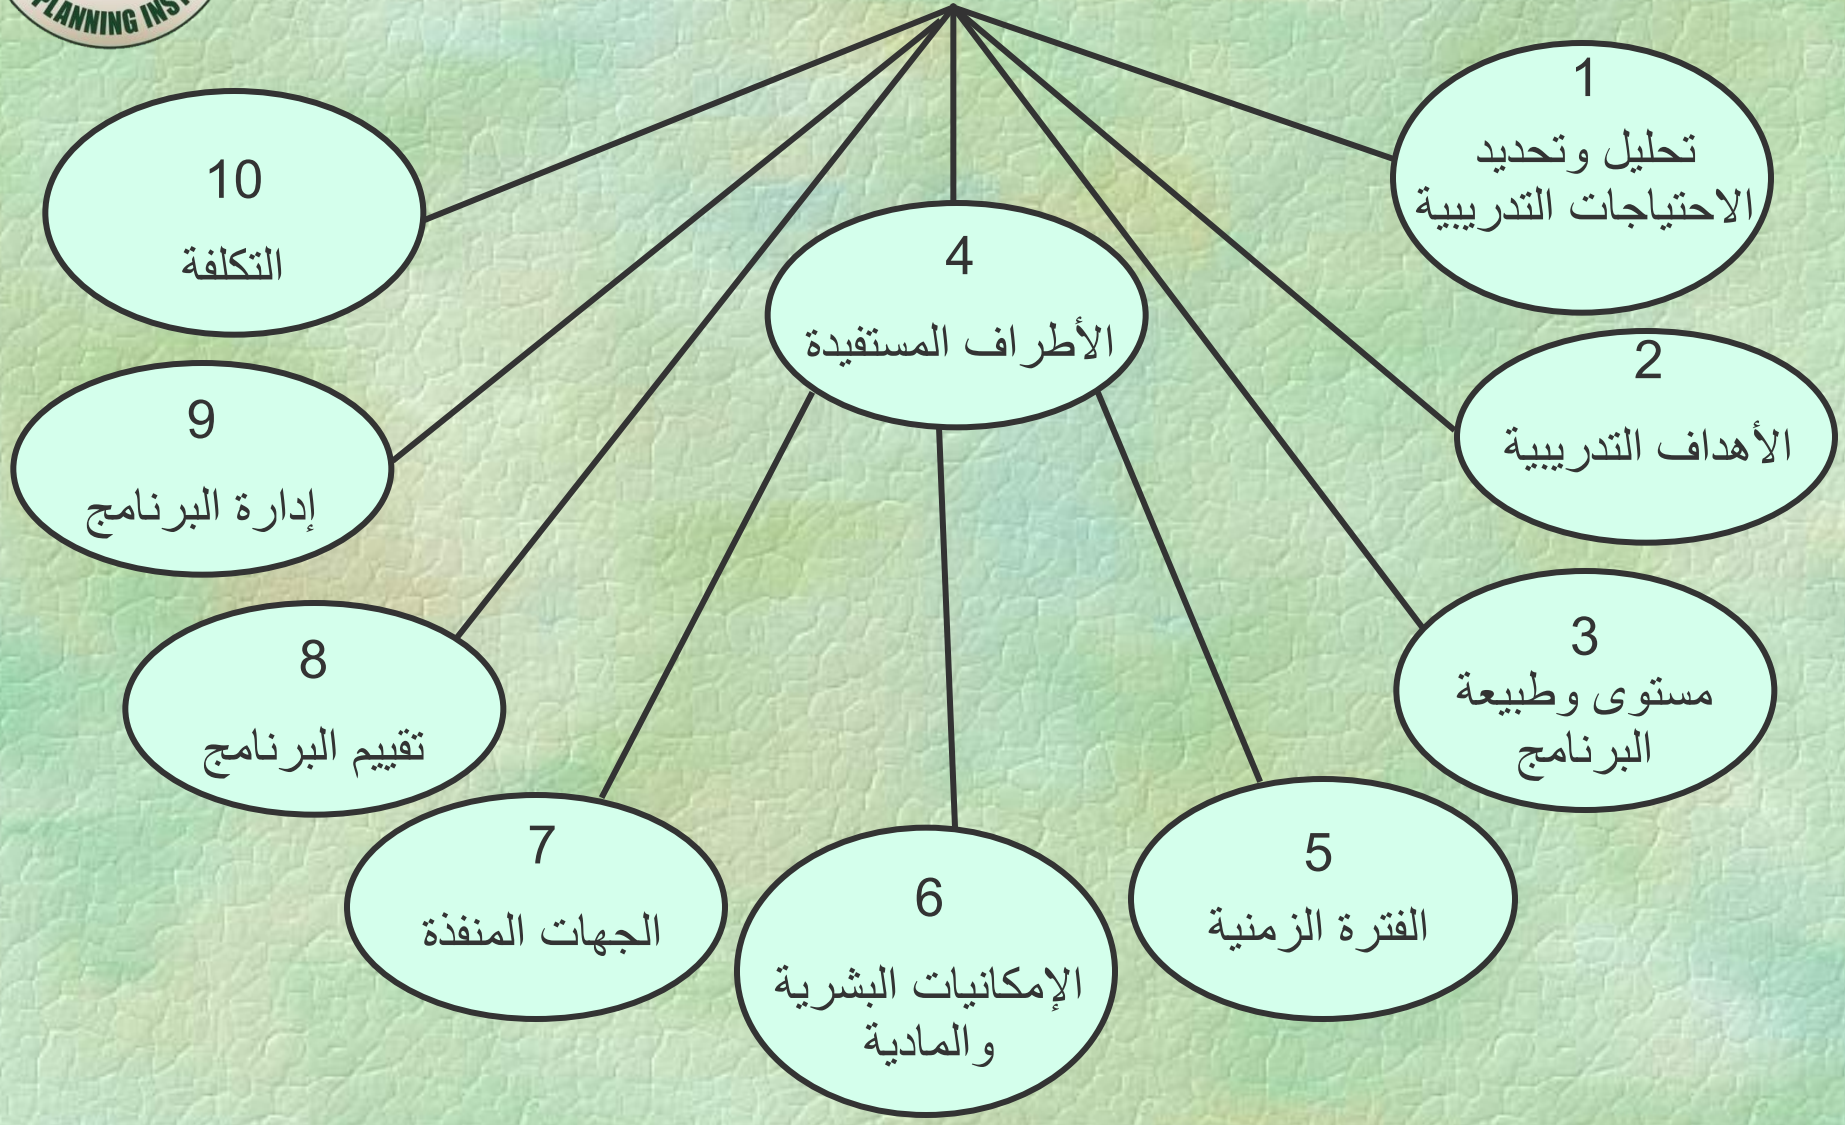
PLANNING INS

1
تحليل وتحديد الاحتياجات التدريبية

2
الأهداف التدريبية

3
مستوى وطبيعة البرنامج

4
الأطراف المستفيدة

5
الفترة الزمنية

6
الإمكانيات البشرية والمادية

7
الجهات المنفذة

8
تقييم البرنامج

9
إدارة البرنامج

10
التكلفة